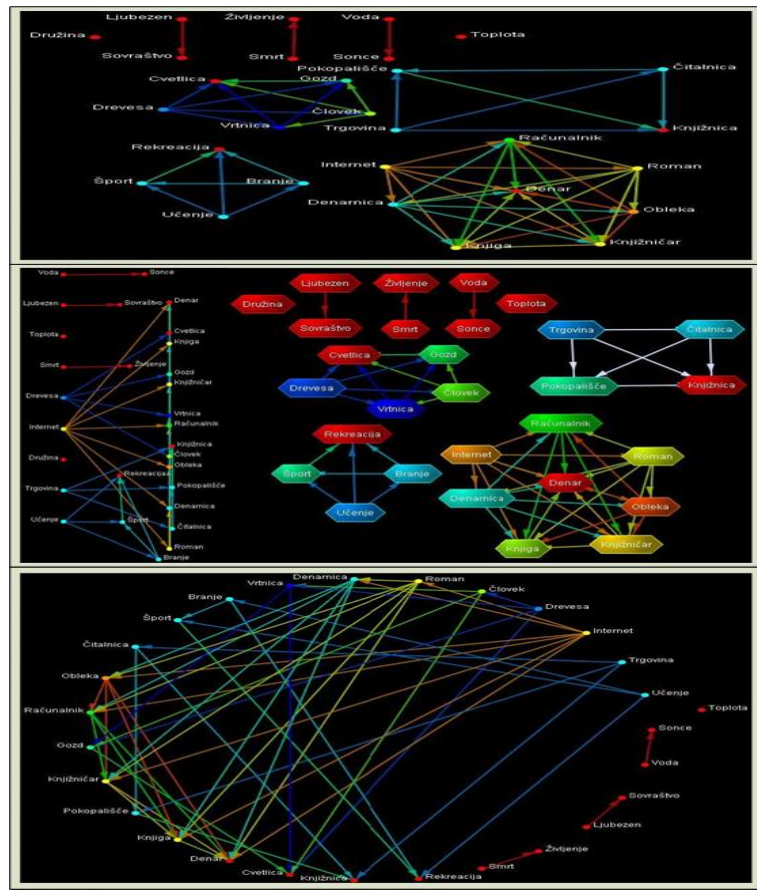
Družina
Ljubezen
Sovraštvo
Življenje
Smrt
Voda
Sonce
Toplota
Cvetlica
Gozd
Drevesa
Človek
Vrtnica
Pokopališče
Trgovina
Čitalnica
Knjižnica
Rekreacija
Šport
Branje
Učenje
Računalnik
Internet
Roman
Denar
Denarnica
Obleka
Knjiga
Knjižničar

Voda
Sonce
Ljubezen
Sovraštvo
Denar
Toplota
Cvetlica
Knjiga
Smrt
Življenje
Gozd
Knjižničar
Drevesa
Vrtnica
Internet
Računalnik
Knjižnica
Človek
Družina
Obleka
Rekreacija
Trgovina
Pokopališče
Denarnica
Učenje
Šport
Čitalnica
Roman
Branje

Družina
Ljubezen
Sovraštvo
Življenje
Smrt
Voda
Sonce
Toplota
Trgovina
Čitalnica
Pokopališče
Knjižnica
Cvetlica
Gozd
Drevesa
Človek
Vrtnica
Rekreacija
Šport
Branje
Učenje
Računalnik
Internet
Roman
Denar
Denarnica
Obleka
Knjiga
Knjižničar

Vrtnica
Denarnica
Roman
Človek
Branje
Drevesa
Šport
Internet
Čitalnica
Trgovina
Obleka
Učenje
Toplota
Računalnik
Sonce
Gozd
Voda
Knjižničar
Sovraštvo
Pokopališče
Ljubezen
Knjiga
Življenje
Denar
Smrt
Cvetlica
Knjižnica
Rekreacija